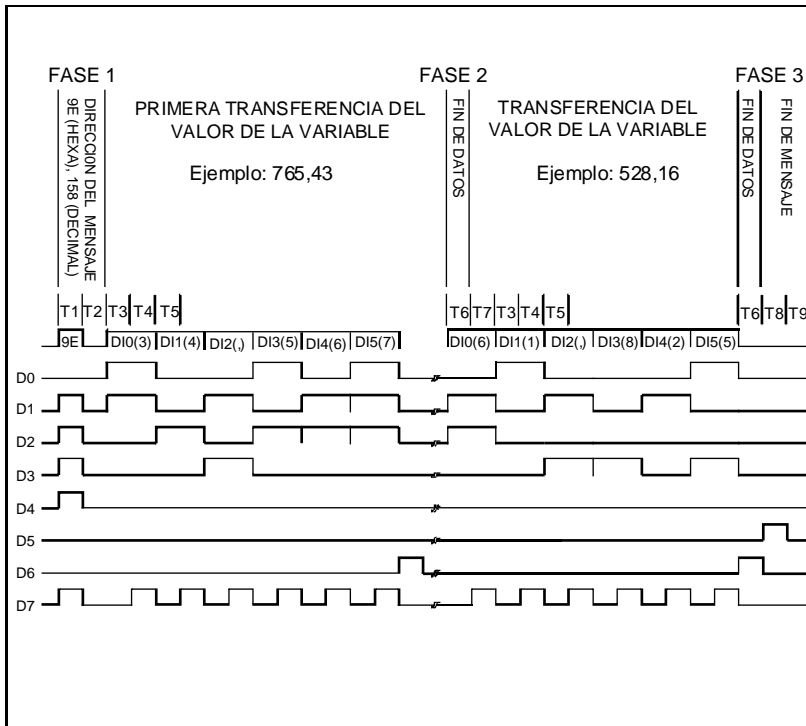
FASE 1

9E (HEXA), 158 (DECIMAL)

DIRECCION DEL MENSAJE

PRIMERA TRANSFERENCIA DEL VALOR DE LA VARIABLE

Ejemplo: 765,43

FASE 2

FIN DE DATOS

TRANSFERENCIA DEL VALOR DE LA VARIABLE

Ejemplo: 528,16

FASE 3

FIN DE DATOS

FIN DE MENSAJE

T1 T2 T3 T4 T5

9E DI0(3) DI1(4) DI2(,) DI3(5) DI4(6) DI5(7)

T6 T7 T3 T4 T5

DI0(6) DI1(1) DI2(,) DI3(8) DI4(2) DI5(5)

T6 T8 T9

D0

D1

D2

D3

D4

D5

D6

D7